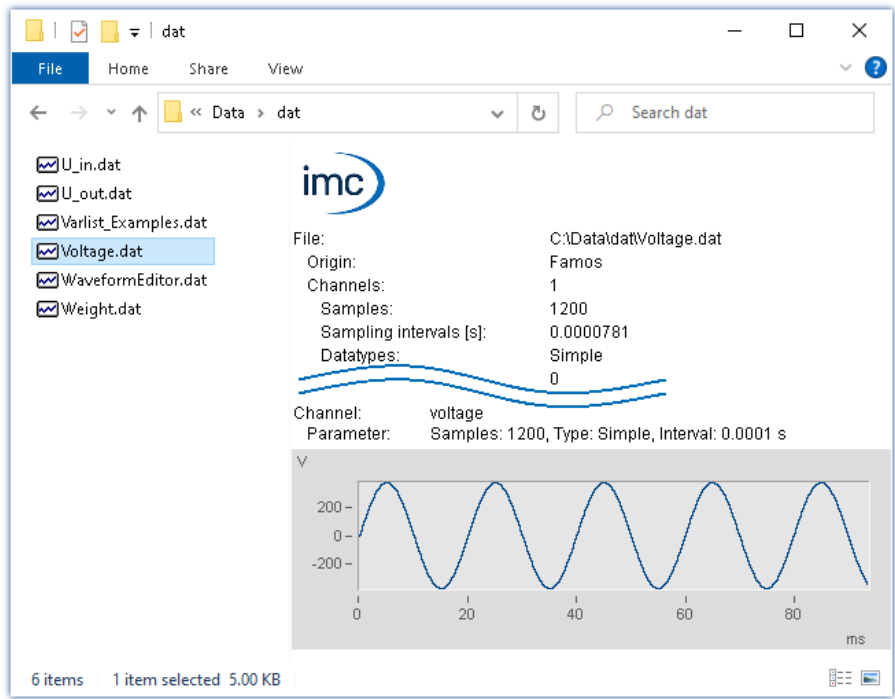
dat

File Home Share View

« Data › dat

Search dat

U_in.dat
U_out.dat
Varlist_Examples.dat
Voltage.dat
WaveformEditor.dat
Weight.dat

imc

File: C:\Data\dat\Voltage.dat
Origin: Famos
Channels: 1
Samples: 1200
Sampling intervals [s]: 0.0000781
Datatypes: Simple
0

Channel: voltage
Parameter: Samples: 1200, Type: Simple, Interval: 0.0001 s

V
200
0
-200
0 20 40 60 80
ms

6 items 1 item selected 5.00 KB